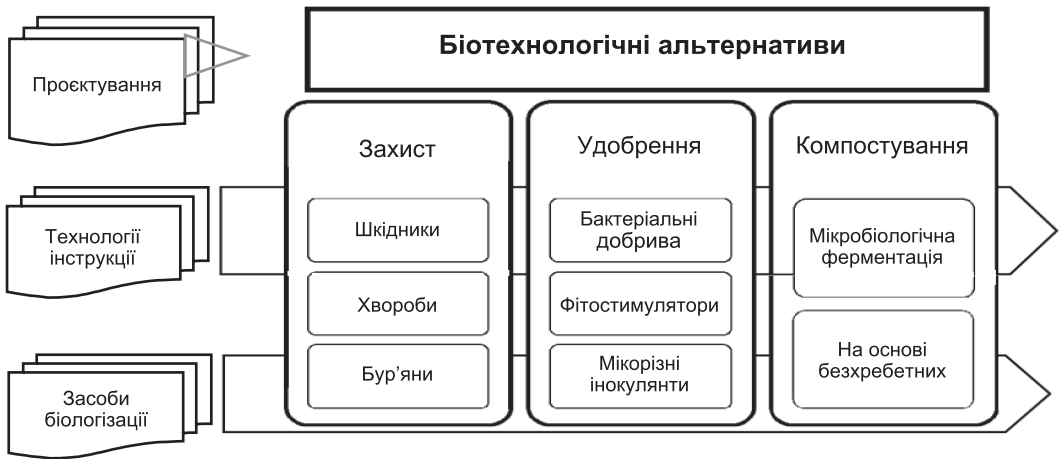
Проєктування

Технології інструкції

Засоби біологізації

Біотехнологічні альтернативи

Захист

Шкідники

Хвороби

Бур'яни

Удобрення

Бактеріальні добрива

Фітостимулятори

Мікорізні інокулянти

Компостування

Мікробіологічна ферментація

На основі безхребетних